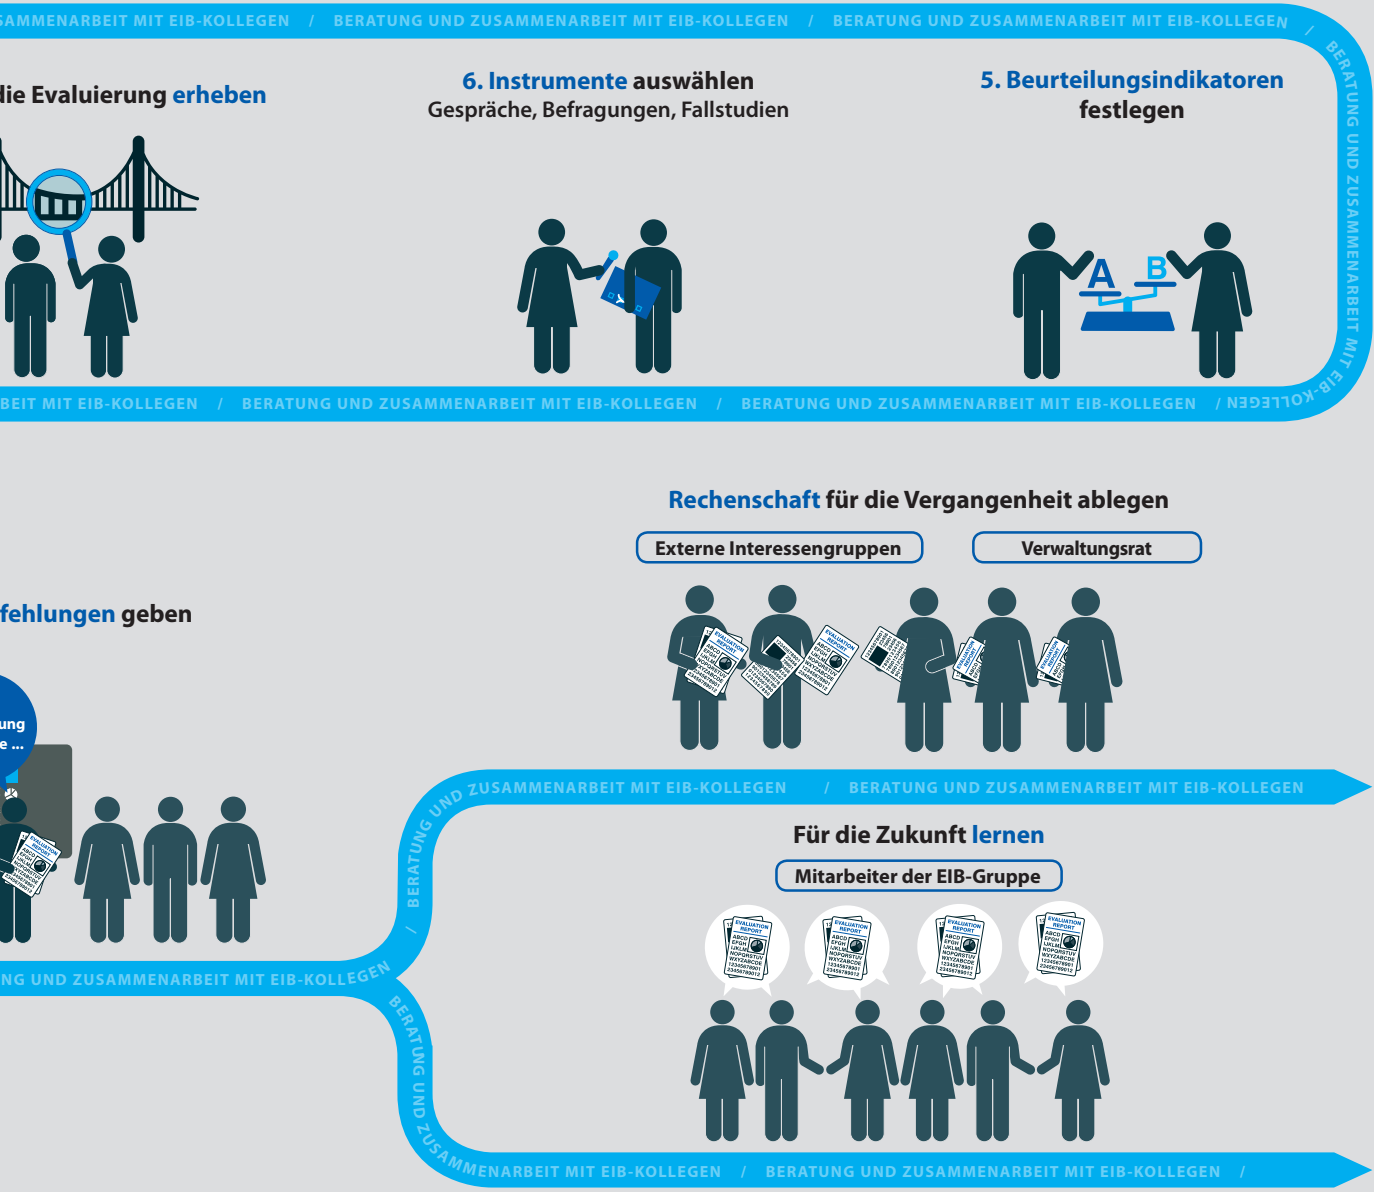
SAMMENARBEIT MIT EIB-KOLLEGEN / BERATUNG UND ZUSAMMENARBEIT MIT EIB-KOLLEGEN / BERATUNG UND ZUSAMMENARBEIT MIT EIB-KOLLEGEN / BERATUNG UND ZUSAMMENARBEIT MIT EIB-KOLLEGEN

die Evaluierung erheben

6. Instrumente auswählen
Gespräche, Befragungen, Fallstudien

5. Beurteilungsindikatoren festlegen

A B

BEIT MIT EIB-KOLLEGEN / BERATUNG UND ZUSAMMENARBEIT MIT EIB-KOLLEGEN / BERATUNG UND ZUSAMMENARBEIT MIT EIB-KOLLEGEN / EIB-KOLLEGEN

Rechenschaft für die Vergangenheit ablegen

Externe Interessengruppen

Verwaltungsrat

fehlungen geben

ung
e ...

EVALUATION REPORT

ZUSAMMENARBEIT MIT EIB-KOLLEGEN / BERATUNG UND ZUSAMMENARBEIT MIT EIB-KOLLEGEN

BERATUNG UND /

Für die Zukunft lernen

Mitarbeiter der EIB-Gruppe

EVALUATION REPORT
ABCD EFGH IJKLMN NOPQRSTUV WXYZABCDE 123456789012

NG UND ZUSAMMENARBEIT MIT EIB-KOLLEGEN

BERATUNG UND ZUSAMMENARBEIT MIT EIB-KOLLEGEN / BERATUNG UND ZUSAMMENARBEIT MIT EIB-KOLLEGEN /